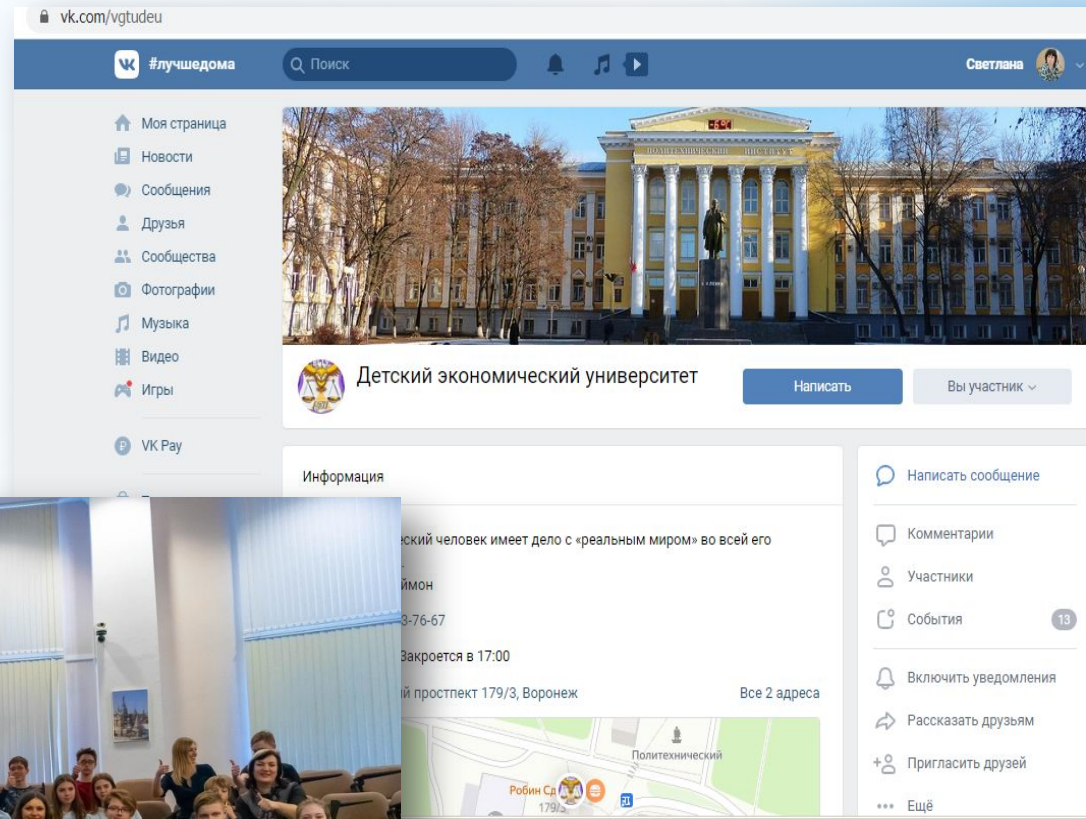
vk.com/vgtudeu

#лучшедома

Поиск

Светлана

Моя страница
Новости
Сообщения
Друзья
Сообщества
Фотографии
Музыка
Видео
Игры

VK Pay

ПОЛИТЕХНИЧЕСКИЙ ИНСТИТУТ

Детский экономический университет

Написать

Вы участник

Информация

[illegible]еский человек имеет дело с «реальным миром» во всей его

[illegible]аймон

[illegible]3-76-67

Закроется в 17:00

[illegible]й проспект 179/3, Воронеж

Все 2 адреса

Политехнический

Робин Сд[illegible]

179/3

Написать сообщение

Комментарии

Участники

События 13

Включить уведомления

Рассказать друзьям

Пригласить друзей

Ещё